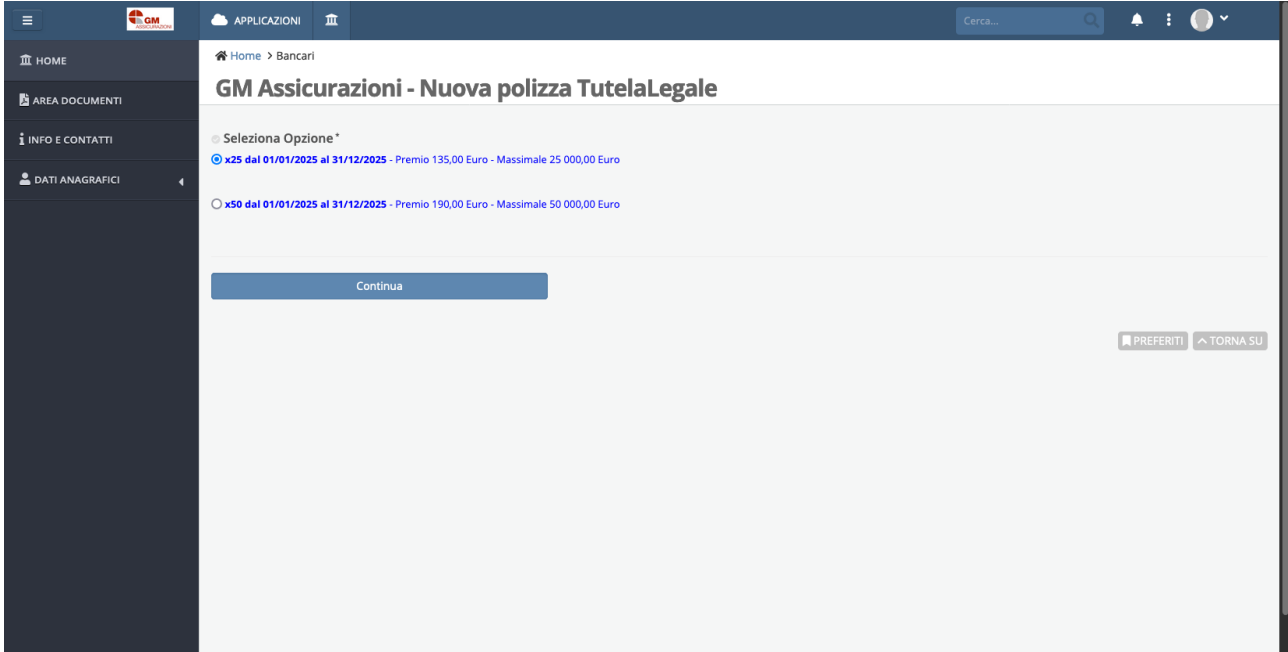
GM ASSICURAZIONI

APPLICAZIONI

Cerca...

HOME

AREA DOCUMENTI

INFO E CONTATTI

DATI ANAGRAFICI

Home > Bancari

GM Assicurazioni - Nuova polizza TutelaLegale

Seleziona Opzione*

x25 dal 01/01/2025 al 31/12/2025 - Premio 135,00 Euro - Massimale 25 000,00 Euro

x50 dal 01/01/2025 al 31/12/2025 - Premio 190,00 Euro - Massimale 50 000,00 Euro

Continua

PREFERITI

TORNA SU